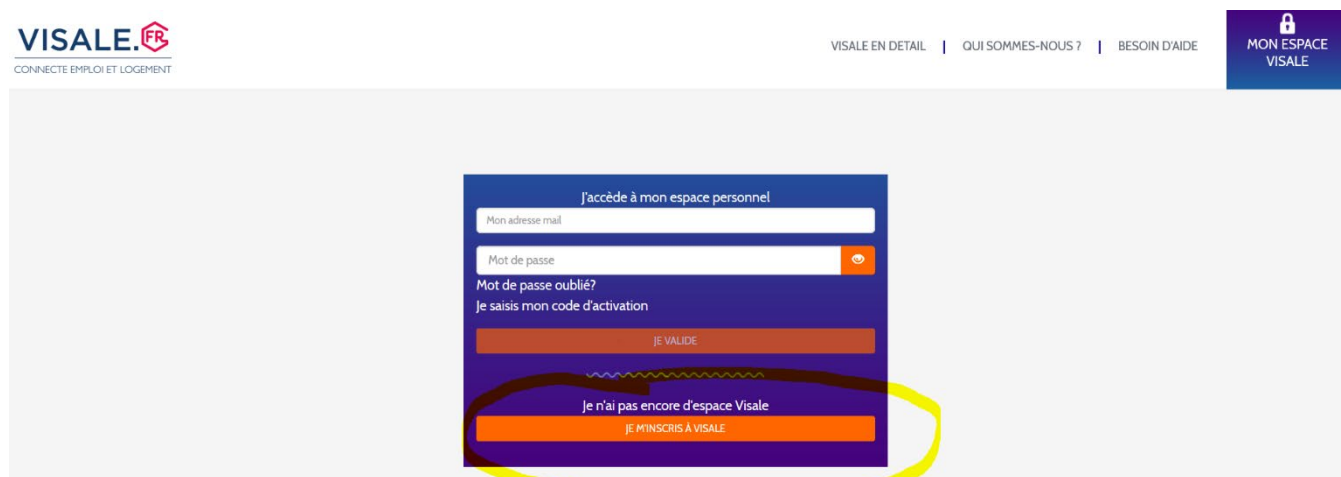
VISALE.FR
CONNECTE EMPLOI ET LOGEMENT

VISALE EN DETAIL | QUI SOMMES-NOUS ? | BESOIN D'AIDE

MON ESPACE VISALE

J'accède à mon espace personnel

Mon adresse mail

Mot de passe

Mot de passe oublié?
Je saisis mon code d'activation

JE VALIDE

Je n'ai pas encore d'espace Visale

JE M'INSCRIS À VISALE